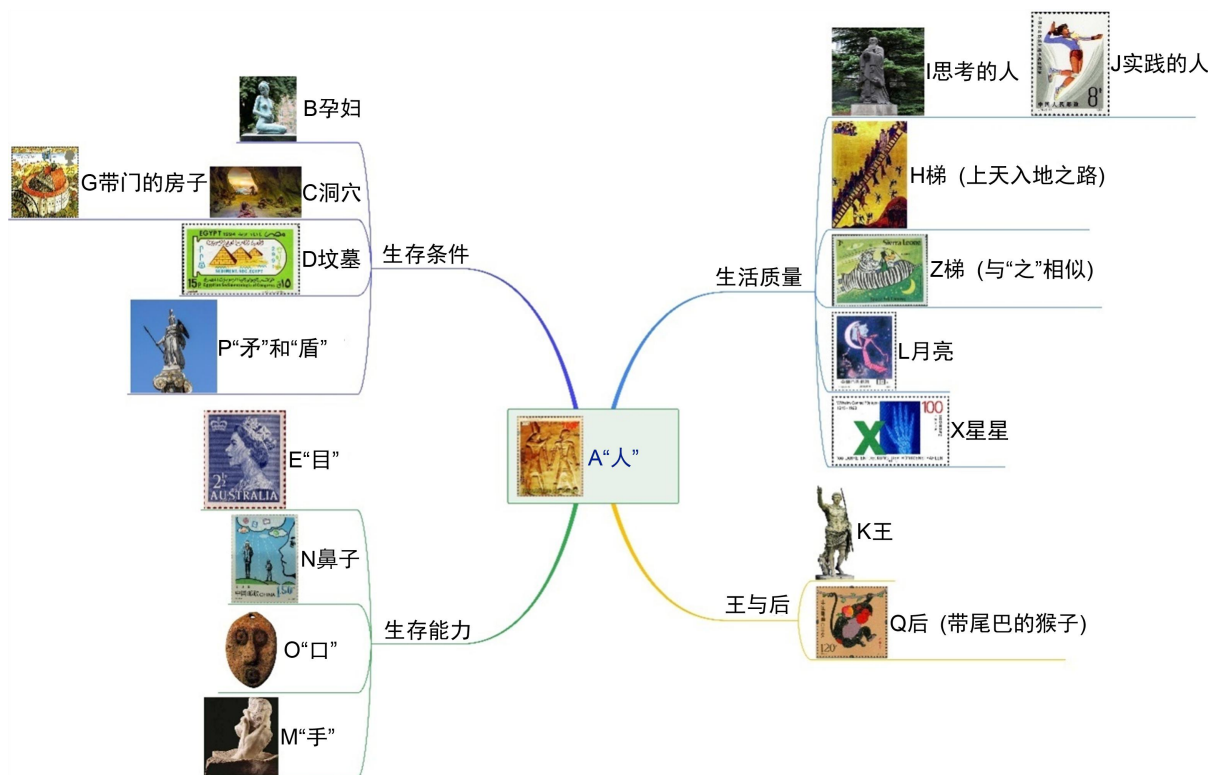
A“人”

生存条件

B孕妇

G带门的房子

C洞穴

D坟墓

P“矛”和“盾”

生存能力

E“目”

N鼻子

O“口”

M“手”

生活质量

I思考的人

J实践的人

H梯（上天入地之路）

Z梯（与“之”相似）

L月亮

X星星

王与后

K王

Q后（带尾巴的猴子）